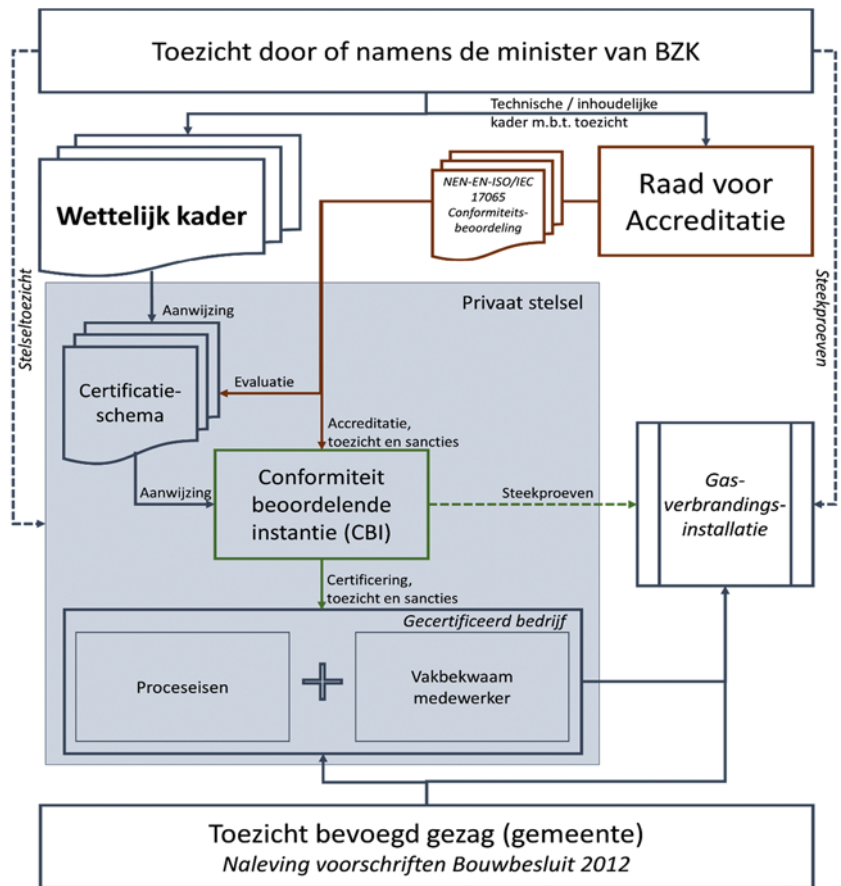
Toezicht door of namens de minister van BZK

Technische / inhoudelijke kader m.b.t. toezicht

Wettelijk kader

NEN-EN-ISO/IEC 17065 Conformiteits-beoordeling

Raad voor Accreditatie

Stelseltoezicht

Steekproeven

Privaat stelsel

Aanwijzing

Certificatie-schema

Evaluatie

Accreditatie, toezicht en sancties

Aanwijzing

Conformiteit beoordelende instantie (CBI)

Steekproeven

Gas-verbrandings-installatie

Certificering, toezicht en sancties

Gecertificeerd bedrijf

Proceseisen

Vakbekwaam medewerker

Toezicht bevoegd gezag (gemeente)
Naleving voorschriften Bouwbesluit 2012